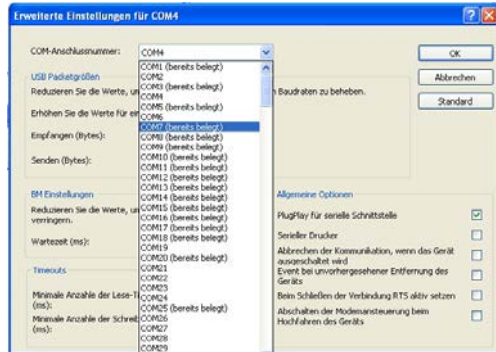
Erweiterte Einstellungen für COM4

COM-Anschlussnummer: COM4

OK
Abbrechen
Standard

USB Packetgrößen
Reduzieren Sie die Werte, un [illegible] Baudraten zu beheben.
Erhöhen Sie die Werte für ein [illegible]
Empfangen (Bytes):
Senden (Bytes):

COM1 (bereits belegt)
COM2
COM3 (bereits belegt)
COM4
COM5 (bereits belegt)
COM6
COM7 (bereits belegt)
COM8 (bereits belegt)
COM9 (bereits belegt)
COM10 (bereits belegt)
COM11 (bereits belegt)
COM12 (bereits belegt)
COM13 (bereits belegt)
COM14 (bereits belegt)
COM15 (bereits belegt)
COM16 (bereits belegt)
COM17 (bereits belegt)
COM18 (bereits belegt)
COM19
COM20 (bereits belegt)
COM21
COM22
COM23
COM24
COM25 (bereits belegt)
COM26
COM27
COM28
COM29

BM Einstellungen
Reduzieren Sie die Werte, un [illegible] verringern.
Wartezeit (ms):

Timeouts
Minimale Anzahle der Lese-Ti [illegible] (ms):
Minimale Anzahle der Schreit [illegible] (ms):

Allgemeine Optionen
PlugPlay für serielle Schnittstelle
Serieller Drucker
Abbrechen der Kommunikation, wenn das Gerät ausgeschaltet wird
Event bei unvorhergesehener Entfernung des Geräts
Beim Schließen der Verbindung RTS aktiv setzen
Abschalten der Modemansteuerung beim Hochfahren des Geräts